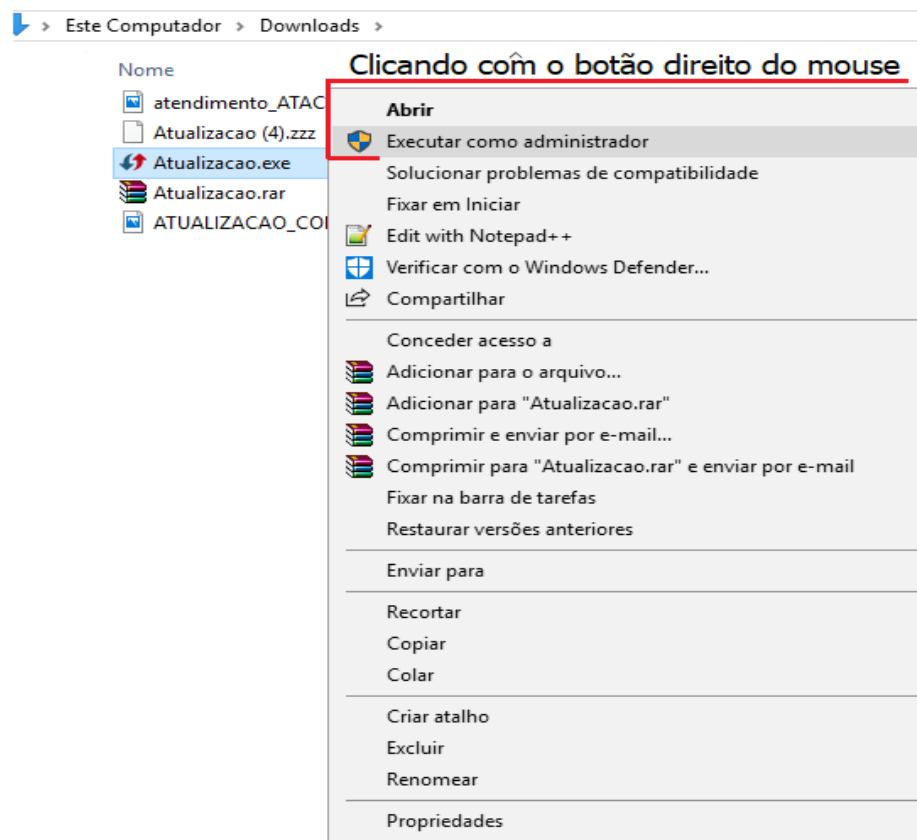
> Este Computador > Downloads >

Nome

atendimento_ATAC

Atualizacao (4).zzz

Atualizacao.exe

Atualizacao.rar

ATUALIZACAO_COI

Clicando côm o botão direito do mouse

Abrir

Executar como administrador

Solucionar problemas de compatibilidade

Fixar em Iniciar

Edit with Notepad++

Verificar com o Windows Defender...

Compartilhar

Conceder acesso a

Adicionar para o arquivo...

Adicionar para "Atualizacao.rar"

Comprimir e enviar por e-mail...

Comprimir para "Atualizacao.rar" e enviar por e-mail

Fixar na barra de tarefas

Restaurar versões anteriores

Enviar para

Recortar

Copiar

Colar

Criar atalho

Excluir

Renomear

Propriedades